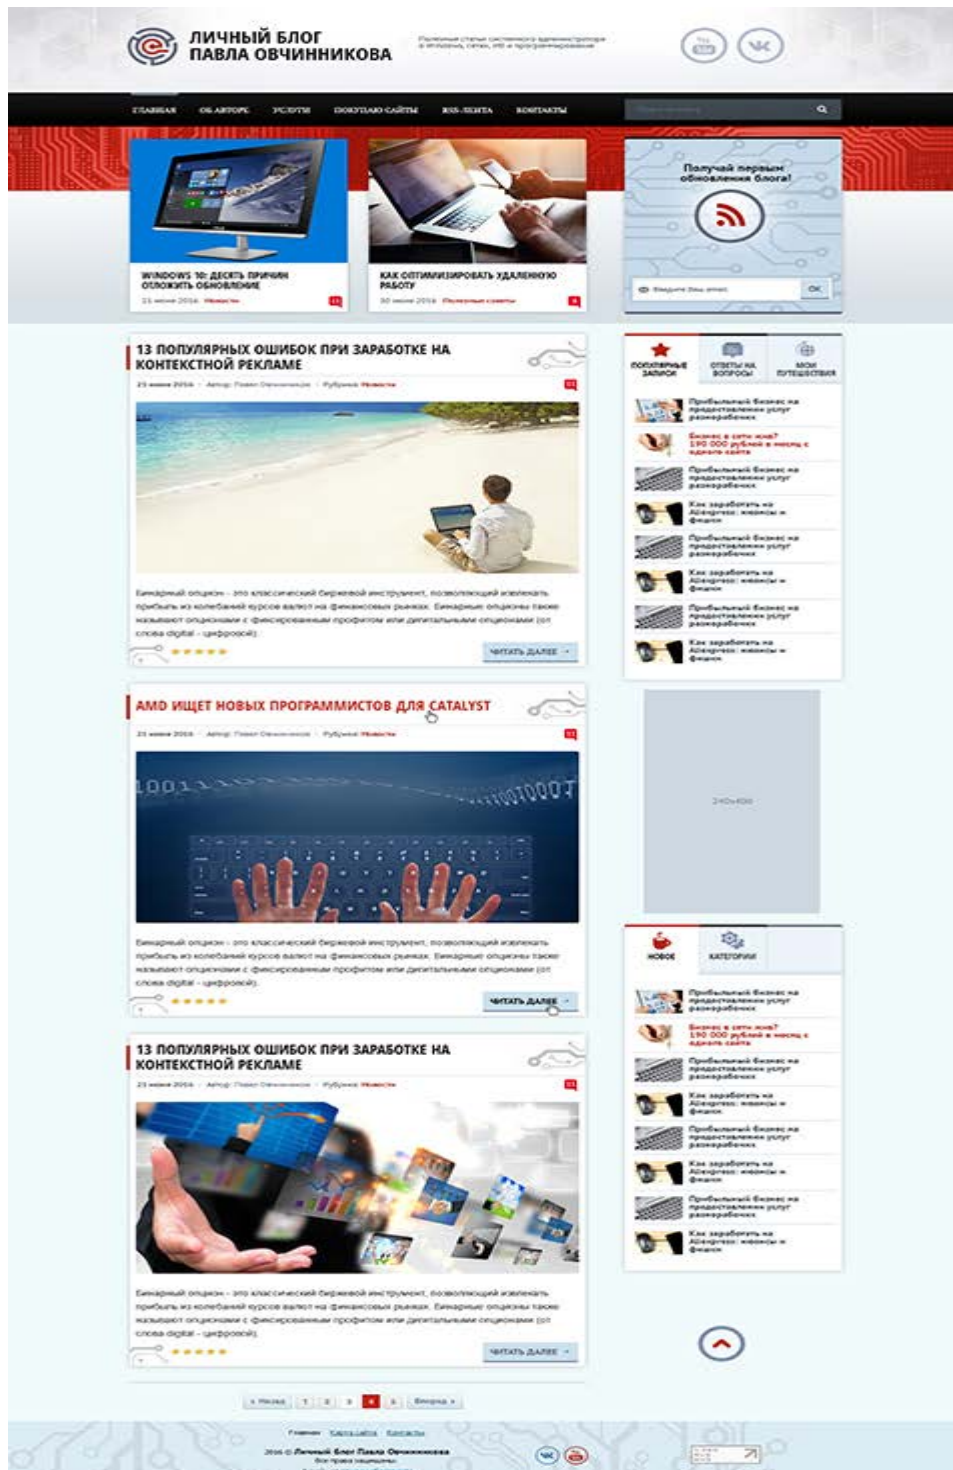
ЛИЧНЫЙ БЛОГ
ПАВЛА ОВЧИННИКОВА

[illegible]

ГЛАВНАЯ ОБ АВТОРЕ УСЛУГИ ПОКУПАЮ САЙТЫ RSS-ЛЕНТА КОНТАКТЫ

WINDOWS 10: ДЕСЯТЬ ПРИЧИН ОТЛОЖИТЬ ОБНОВЛЕНИЕ
21 июня 2016 Новости

КАК ОПТИМИЗИРОВАТЬ УДАЛЕННУЮ РАБОТУ
30 июня 2016 Полезные советы

Получай первым обновления блога!

OK

13 ПОПУЛЯРНЫХ ОШИБОК ПРИ ЗАРАБОТКЕ НА КОНТЕКСТНОЙ РЕКЛАМЕ
23 июня 2016 · Автор: Павел Овчинников · Рубрика: Новости

Бинарный опцион – это классический биржевой инструмент, позволяющий извлекать прибыль из колебаний курсов валют на финансовых рынках. Бинарные опционы также называют опционами с фиксированным профитом или дигитальными опционами (от слова digital - цифровой).

ЧИТАТЬ ДАЛЕЕ

AMD ИЩЕТ НОВЫХ ПРОГРАММИСТОВ ДЛЯ CATALYST
23 июня 2016 · Автор: Павел Овчинников · Рубрика: Новости

Бинарный опцион – это классический биржевой инструмент, позволяющий извлекать прибыль из колебаний курсов валют на финансовых рынках. Бинарные опционы также называют опционами с фиксированным профитом или дигитальными опционами (от слова digital - цифровой).

ЧИТАТЬ ДАЛЕЕ

13 ПОПУЛЯРНЫХ ОШИБОК ПРИ ЗАРАБОТКЕ НА КОНТЕКСТНОЙ РЕКЛАМЕ
23 июня 2016 · Автор: Павел Овчинников · Рубрика: Новости

Бинарный опцион – это классический биржевой инструмент, позволяющий извлекать прибыль из колебаний курсов валют на финансовых рынках. Бинарные опционы также называют опционами с фиксированным профитом или дигитальными опционами (от слова digital - цифровой).

ЧИТАТЬ ДАЛЕЕ

ПОПУЛЯРНЫЕ ЗАПИСИ
ОТВЕТЫ НА ВОПРОСЫ
МОИ ПУТЕШЕСТВИЯ

Прибыльный бизнес на предоставлении услуг разработчика
Бизнес в сети: как? 190 000 рублей в месяц с одного сайта
Прибыльный бизнес на предоставлении услуг разработчика
Как заработать на Aliexpress: нюансы и фишки
Прибыльный бизнес на предоставлении услуг разработчика
Как заработать на Aliexpress: нюансы и фишки
Прибыльный бизнес на предоставлении услуг разработчика
Как заработать на Aliexpress: нюансы и фишки

240x400

НОВОЕ
КАТЕГОРИИ

Прибыльный бизнес на предоставлении услуг разработчика
Бизнес в сети: как? 190 000 рублей в месяц с одного сайта
Прибыльный бизнес на предоставлении услуг разработчика
Как заработать на Aliexpress: нюансы и фишки
Прибыльный бизнес на предоставлении услуг разработчика
Как заработать на Aliexpress: нюансы и фишки
Прибыльный бизнес на предоставлении услуг разработчика
Как заработать на Aliexpress: нюансы и фишки

« Назад 1 2 3 4 5 Вперед »

Главная Карта сайта Контакты
2016 © Личный блог Павла Овчинникова
Все права защищены
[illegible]